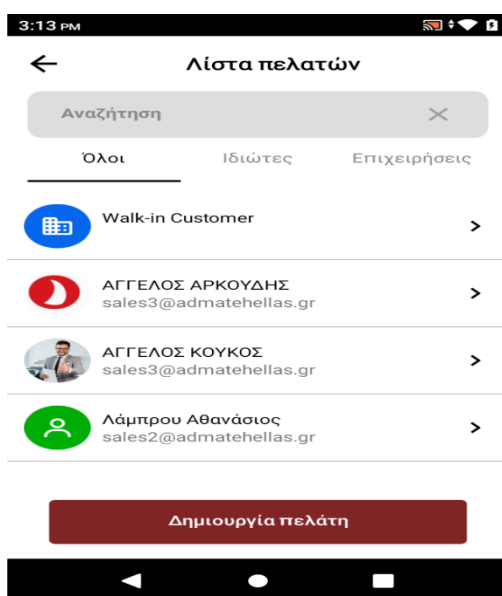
3:13 PM

Λίστα πελατών

Αναζήτηση

Όλοι Ιδιώτες Επιχειρήσεις

Walk-in Customer

ΑΓΓΕΛΟΣ ΑΡΚΟΥΔΗΣ
sales3@admatehellas.gr

ΑΓΓΕΛΟΣ ΚΟΥΚΟΣ
sales3@admatehellas.gr

Λάμπρου Αθανάσιος
sales2@admatehellas.gr

Δημιουργία πελάτη